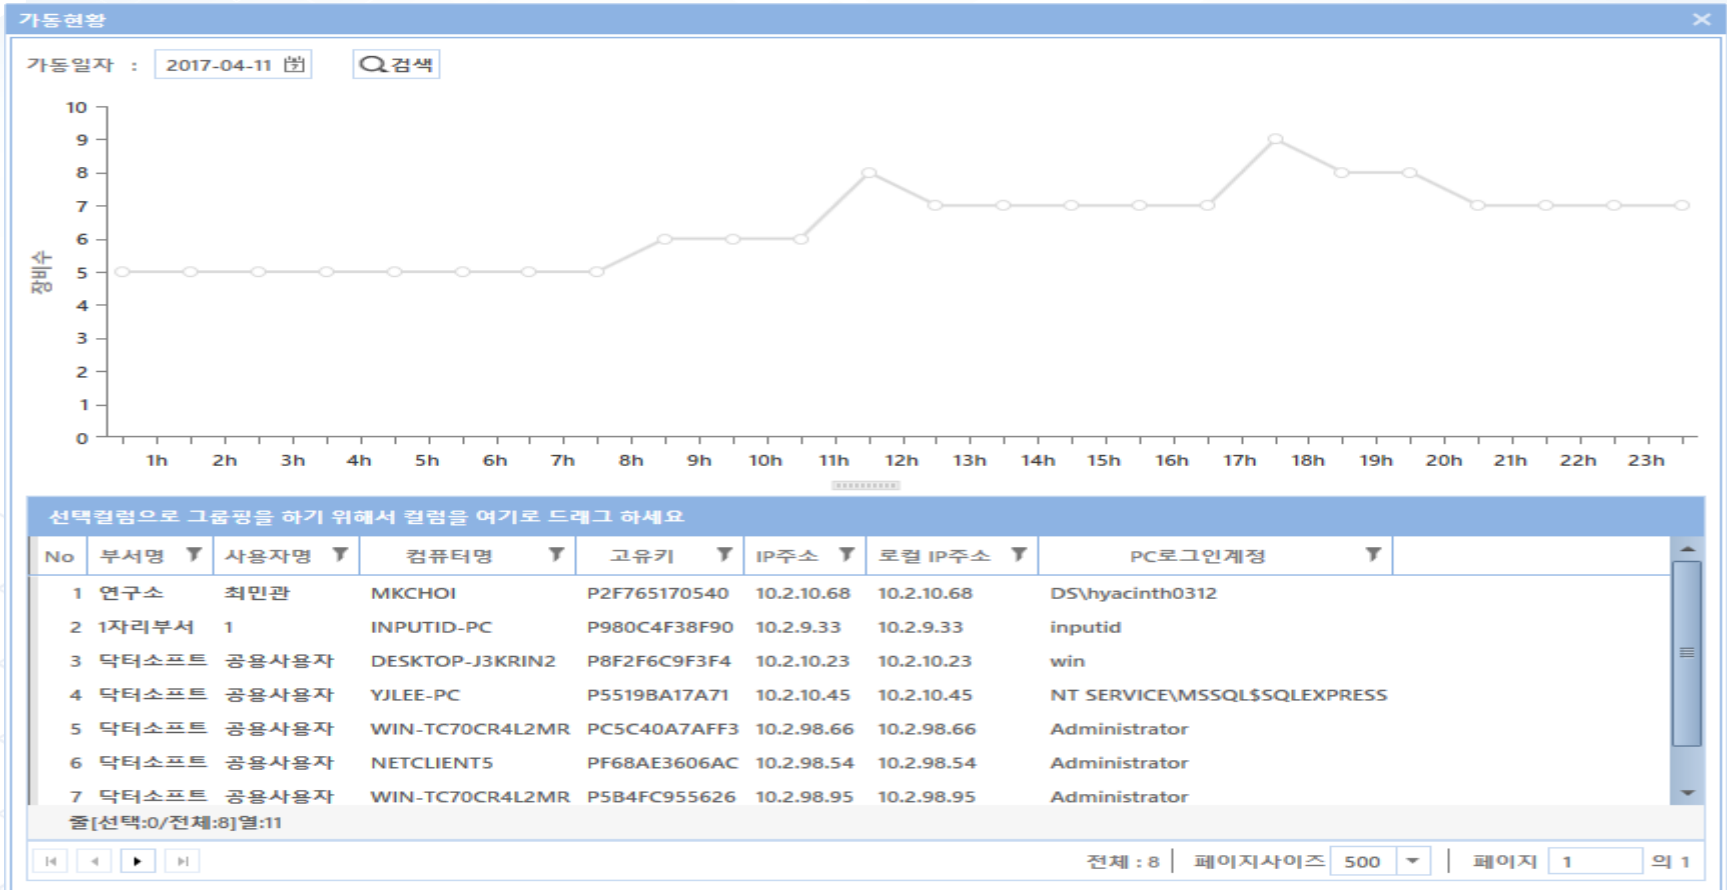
가동현황

가동일자 : 2017-04-11 검색

10
9
8
7
6
5
4
3
2
1
0

장비수

1h 2h 3h 4h 5h 6h 7h 8h 9h 10h 11h 12h 13h 14h 15h 16h 17h 18h 19h 20h 21h 22h 23h

선택컬럼으로 그룹핑을 하기 위해서 컬럼을 여기로 드래그 하세요

| No | 부서명 | 사용자명 | 컴퓨터명 | 고유키 | IP주소 | 로컬 IP주소 | PC로그인계정 |
|---|---|---|---|---|---|---|---|
| 1 | 연구소 | 최민관 | MKCHOI | P2F765170540 | 10.2.10.68 | 10.2.10.68 | DS\hyacinth0312 |
| 2 | 1자리부서 | 1 | INPUTID-PC | P980C4F38F90 | 10.2.9.33 | 10.2.9.33 | inputid |
| 3 | 닥터소프트 | 공용사용자 | DESKTOP-J3KRIN2 | P8F2F6C9F3F4 | 10.2.10.23 | 10.2.10.23 | win |
| 4 | 닥터소프트 | 공용사용자 | YJLEE-PC | P5519BA17A71 | 10.2.10.45 | 10.2.10.45 | NT SERVICE\MSSQL$SQLEXPRESS |
| 5 | 닥터소프트 | 공용사용자 | WIN-TC70CR4L2MR | PC5C40A7AFF3 | 10.2.98.66 | 10.2.98.66 | Administrator |
| 6 | 닥터소프트 | 공용사용자 | NETCLIENT5 | PF68AE3606AC | 10.2.98.54 | 10.2.98.54 | Administrator |
| 7 | 닥터소프트 | 공용사용자 | WIN-TC70CR4L2MR | P5B4FC955626 | 10.2.98.95 | 10.2.98.95 | Administrator |

줄[선택:0/전체:8]열:11

전체 : 8 페이지사이즈 500 페이지 1 의 1